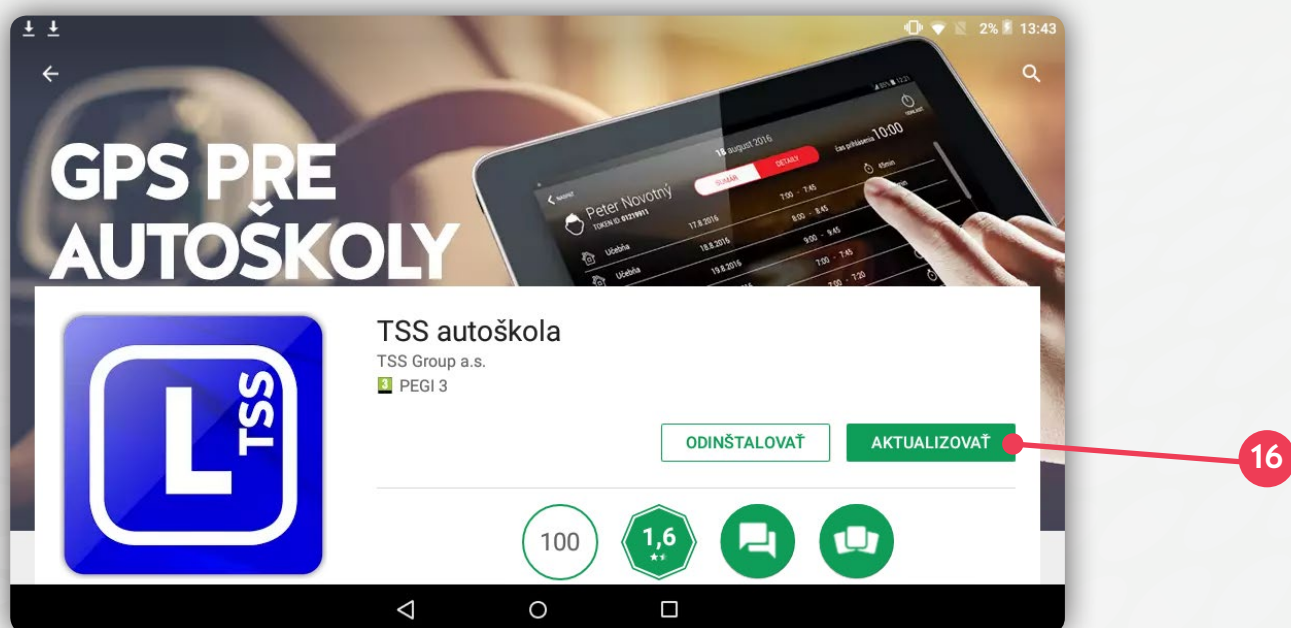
2% 13:43

GPS PRE AUTOŠKOLY

Peter Novotný
TOKEN ID 01219911
18 august 2016
SUMÁR DETAILY
čas prihlásenia 10:00
Učebňa 17.8.2016 7:00 - 7:45
Učebňa 18.8.2016 8:00 - 8:45
19.8.2016 9:00 - 9:45
7:00 - 7:45
7:00 - 7:20

L TSS

TSS autoškola
TSS Group a.s.
3 PEGI 3

ODINŠTALOVAŤ
AKTUALIZOVAŤ

16

100
1,6